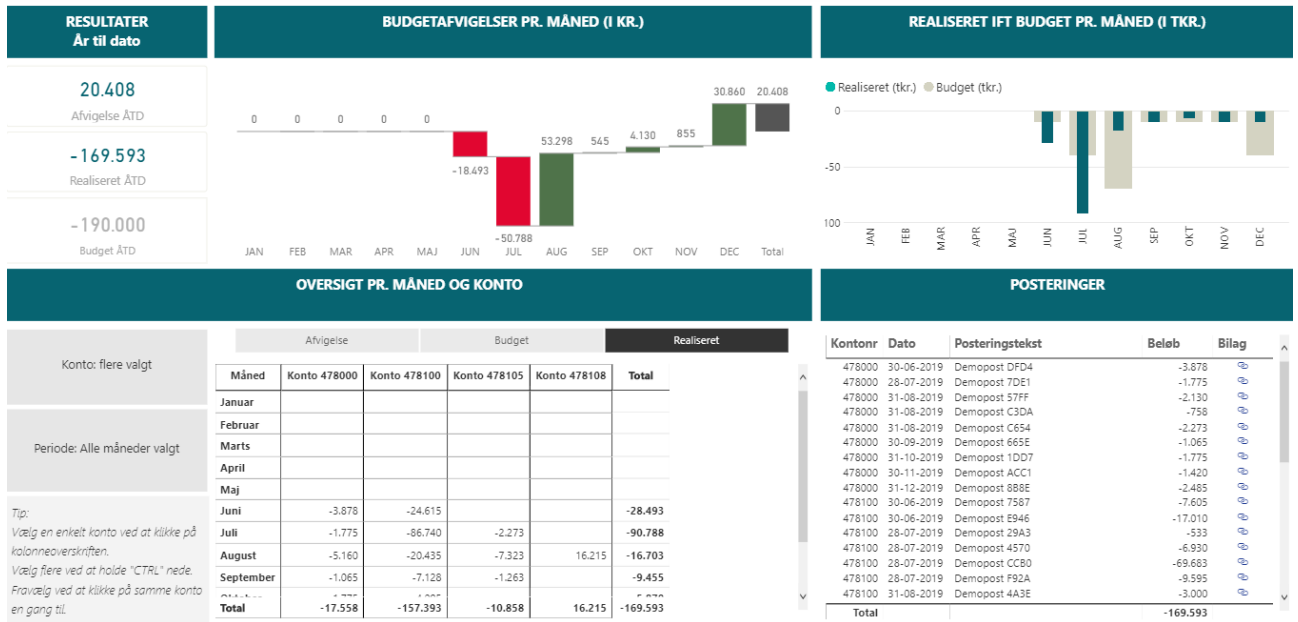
RESULTATER
År til dato

20.408
Afvigelse ÅTD

-169.593
Realiseret ÅTD

-190.000
Budget ÅTD

BUDGETAFVIGELSER PR. MÅNED (I KR.)

0 0 0 0 0 -18.493 -50.788 53.298 545 4.130 855 30.860 20.408

JAN FEB MAR APR MAJ JUN JUL AUG SEP OKT NOV DEC Total

REALISERET IFT BUDGET PR. MÅNED (I TKR.)

Realiseret (tkr.) Budget (tkr.)

0
-50
100

JAN FEB MAR APR MAJ JUN JUL AUG SEP OKT NOV DEC

OVERSIGT PR. MÅNED OG KONTO

Konto: flere valgt

Periode: Alle måneder valgt

Tip:
Vælg en enkelt konto ved at klikke på kolonneoverskriften.
Vælg flere ved at holde "CTRL" nede.
Fravælg ved at klikke på samme konto en gang til.

Afvigelse | Budget | Realiseret

| Måned | Konto 478000 | Konto 478100 | Konto 478105 | Konto 478108 | Total |
|---|---|---|---|---|---|
| Januar | | | | | |
| Februar | | | | | |
| Marts | | | | | |
| April | | | | | |
| Maj | | | | | |
| Juni | -3.878 | -24.615 | | | -28.493 |
| Juli | -1.775 | -86.740 | -2.273 | | -90.788 |
| August | -5.160 | -20.435 | -7.323 | 16.215 | -16.703 |
| September | -1.065 | -7.128 | -1.263 | | -9.455 |
| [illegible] | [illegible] | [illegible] | | | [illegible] |
| Total | -17.558 | -157.393 | -10.858 | 16.215 | -169.593 |

POSTERINGER

| Kontonr | Dato | Posteringstekst | Beløb | Bilag |
|---|---|---|---|---|
| 478000 | 30-06-2019 | Demopost DFD4 | -3.878 | |
| 478000 | 28-07-2019 | Demopost 7DE1 | -1.775 | |
| 478000 | 31-08-2019 | Demopost 57FF | -2.130 | |
| 478000 | 31-08-2019 | Demopost C3DA | -758 | |
| 478000 | 31-08-2019 | Demopost C654 | -2.273 | |
| 478000 | 30-09-2019 | Demopost 665E | -1.065 | |
| 478000 | 31-10-2019 | Demopost 1DD7 | -1.775 | |
| 478000 | 30-11-2019 | Demopost ACC1 | -1.420 | |
| 478000 | 31-12-2019 | Demopost 8B8E | -2.485 | |
| 478100 | 30-06-2019 | Demopost 7587 | -7.605 | |
| 478100 | 30-06-2019 | Demopost E946 | -17.010 | |
| 478100 | 28-07-2019 | Demopost 29A3 | -533 | |
| 478100 | 28-07-2019 | Demopost 4570 | -6.930 | |
| 478100 | 28-07-2019 | Demopost CCB0 | -69.683 | |
| 478100 | 28-07-2019 | Demopost F92A | -9.595 | |
| 478100 | 31-08-2019 | Demopost 4A3E | -3.000 | |
| Total | | | -169.593 | |